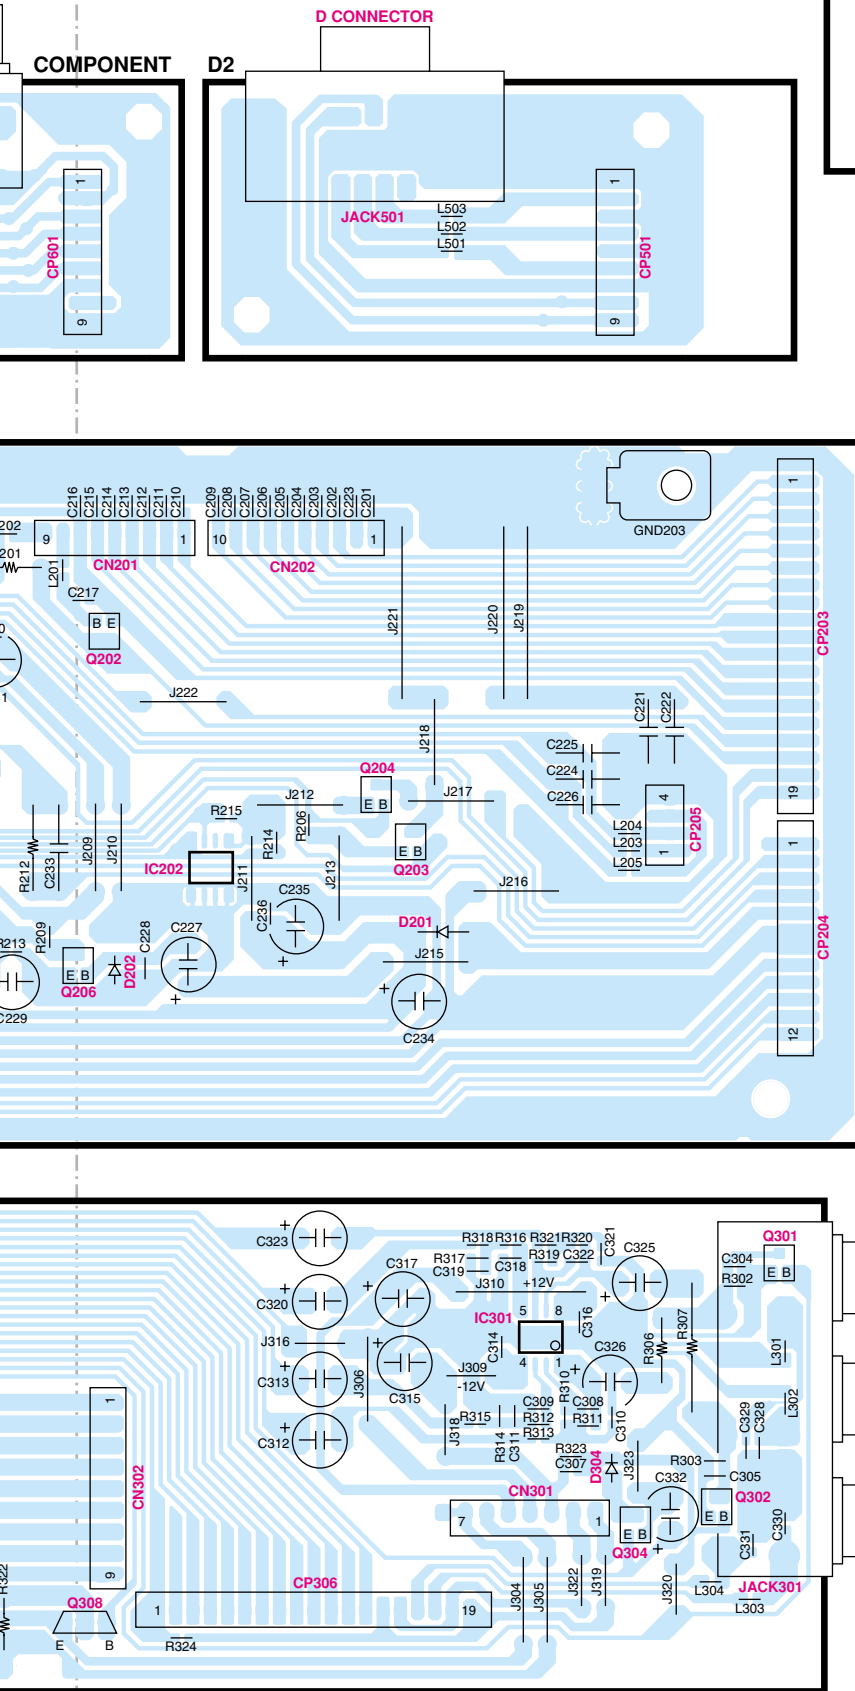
D CONNECTOR
COMPONENT
D2
1
CP601
9
JACK501
L503
L502
L501
1
CP501
9

C216 C215 C214 C213 C212 C211 C210
C209 C208 C207 C206 C205 C204 C203 C202 C223 C201
GND203
1
202
201
9
1
CN201
10
1
CN202
L201
C217
B E
Q202
J221
J220
J219
CP203
J222
J218
C221
C222
C225
C224
C226
Q204
J212
J217
E B
R215
R206
R214
4
L204
L203
L205
1
CP205
19
1
R212
C233
J209
J210
IC202
J211
J213
E B
Q203
J216
C235
C236
D201
R209
213
C228
C227
J215
CP204
E B
Q206
D202
229
C234
12

C323
R318 R316 R321 R320
C321
C325
R317
C319
R319 C322
C318
C304
Q301
C320
C317
J310
+12V
R302
E B
IC301
5
8
C316
R307
J316
C314
R306
C326
L301
C313
J306
J309
-12V
4
1
R310
C315
C309
C308
L302
C312
J318
R315
R312
R311
C310
C329
C328
1
R314
C311
R313
R323
C307
D304
J323
R303
C332
C305
CN302
CN301
Q302
7
1
E B
E B
C331
C330
Q304
9
CP306
J304
J305
J322
J319
J320
L304
JACK301
R322
Q308
1
19
L303
E
B
R324